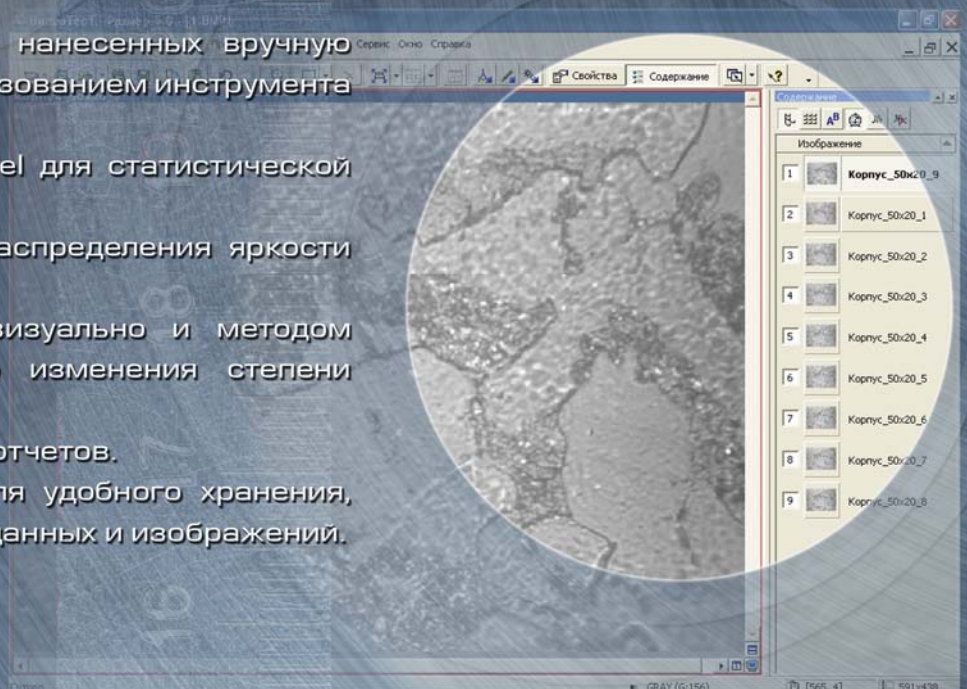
нанесенных вручную
зованием инструмента

el для статистической

аспределения яркости

визуально и методом
изменения степени

отчетов.
ля удобного хранения,
данных и изображений.

Сервис Окно Справка

Свойства Содержание

Содержание

Изображение

1 Корпус_50x20_9
2 Корпус_50x20_1
3 Корпус_50x20_2
4 Корпус_50x20_3
5 Корпус_50x20_4
6 Корпус_50x20_5
7 Корпус_50x20_6
8 Корпус_50x20_7
9 Корпус_50x20_8

GRAY (G:156)
[565, 4]
591x438